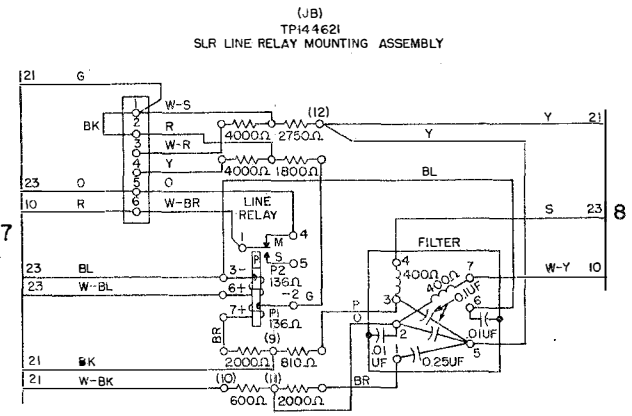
(JB)
TP144621
SLR LINE RELAY MOUNTING ASSEMBLY

21 G
1 W-S
BK 2 R
3 W-R
4 Y
23 O 5 O
10 R 6 W-BR
7
4000Ω 2750Ω (12)
4000Ω 1800Ω
Y 21
Y
BL
LINE RELAY
1 4
M
S
P
S 23
8
23 BL 3- P2 O5
23 W-BL 6+ 136Ω
-2 G
7+ P1
136Ω
BR
(9)
2000Ω 810Ω
FILTER
4
400Ω
7
W-Y 10
400Ω
3
.01UF
6
P
O
2
.01UF
.01 UF
1
0.25UF
5
21 BK
21 W-BK
(10) (11)
600Ω 2000Ω
BR